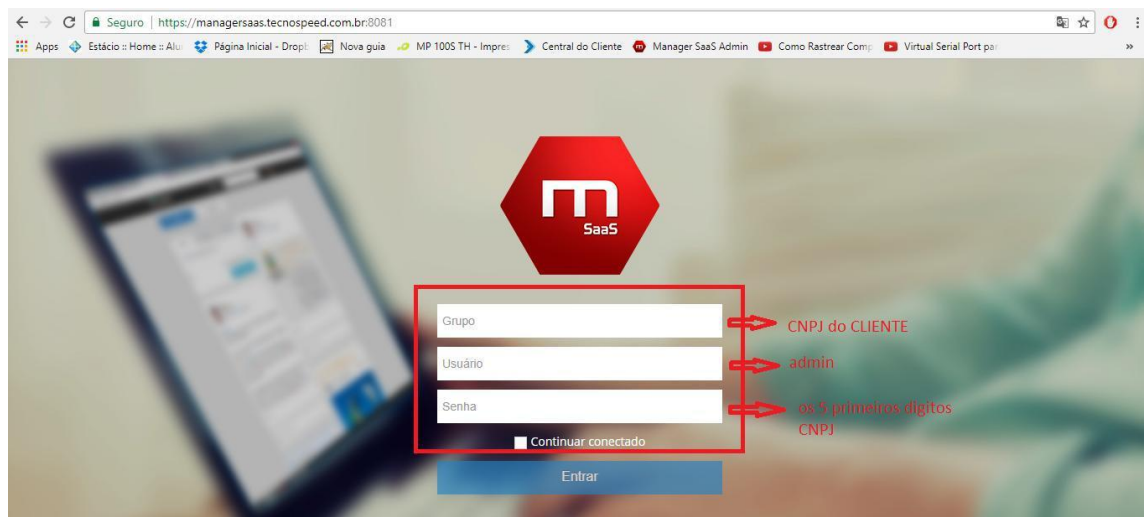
Seguro | https://managersaas.tecnospeed.com.br:8081

Apps Estácio :: Home :: Alu Página Inicial - Dropl Nova guia MP 100S TH - Impres Central do Cliente Manager SaaS Admin Como Rastrear Comp Virtual Serial Port par »

m SaaS

Grupo
CNPJ do CLIENTE

Usuário
admin

Senha
os 5 primeiros digitos CNPJ

Continuar conectado

Entrar